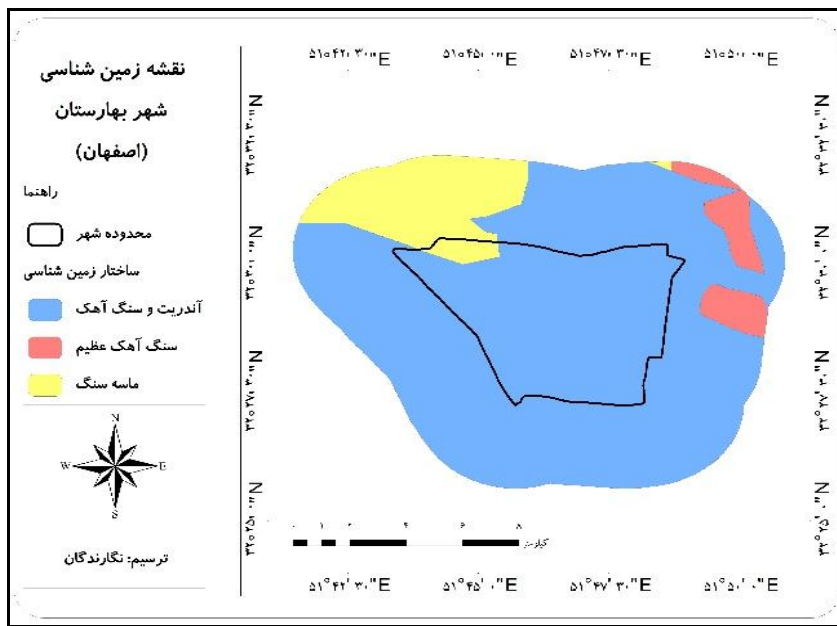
نقشه زمین شناسی
شهر بهارستان
(اصفهان)

راهنما

محدوده شهر

ساختار زمین شناسی

آندریت و سنگ آهک

سنگ آهک عظیم

ماسه سنگ

N
W E
S

ترسیم: نگارندگان

۵۱°۴۲'۳۰"E ۵۱°۴۵'۰"E ۵۱°۴۷'۳۰"E ۵۱°۵۰'۰"E

۳۲°۳۲'۳۰"N
۳۲°۳۰'۰"N
۳۲°۲۷'۳۰"N
۳۲°۲۵'۰"N

۰ ۱ ۲ ۴ ۶ ۸ کیلومتر

۵۱°۴۲'۳۰"E ۵۱°۴۵'۰"E ۵۱°۴۷'۳۰"E ۵۱°۵۰'۰"E